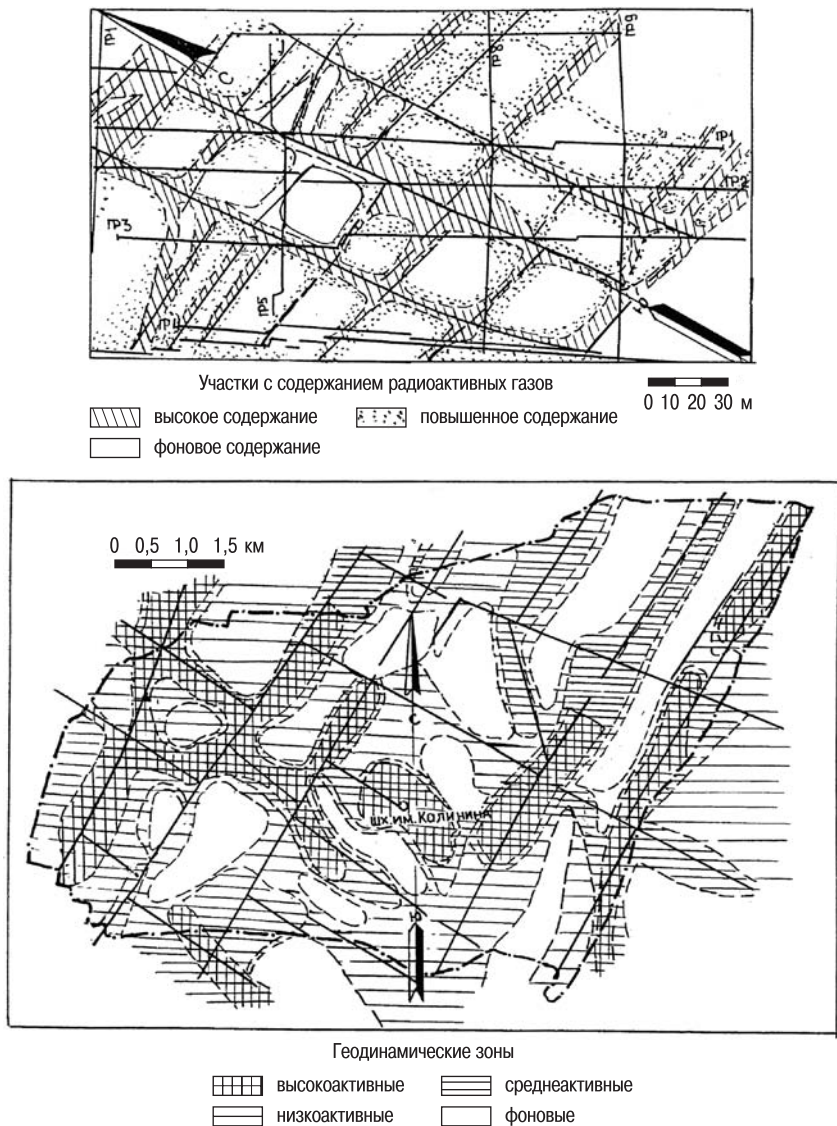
ГР1
ГР8
ГР9
С
ГР1
ГР2
ГР3
ГР5
ГР4
Ю

Участки с содержанием радиоактивных газов
0 10 20 30 м
высокое содержание
повышенное содержание
фоновое содержание

0 0,5 1,0 1,5 км
С
С
шх.им.Калинина
Ю

Геодинамические зоны
высокоактивные
среднеактивные
низкоактивные
фоновые